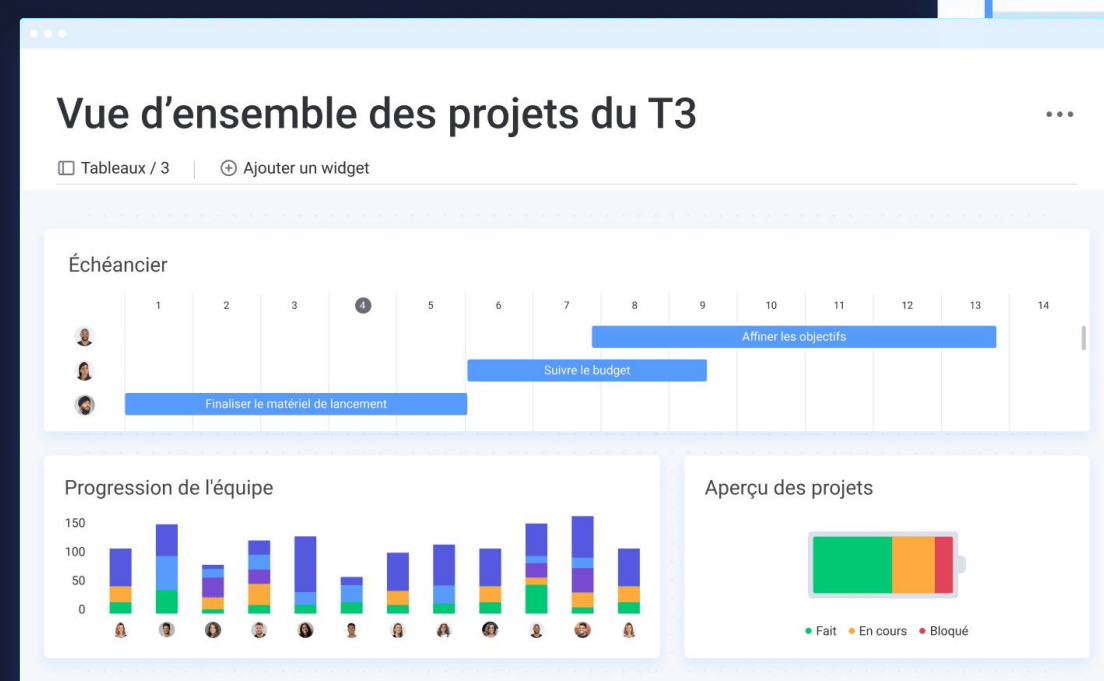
Vue d’ensemble des projets du T3

Tableaux / 3 | Ajouter un widget

Échéancier

| 1 | 2 | 3 | 4 | 5 | 6 | 7 | 8 | 9 | 10 | 11 | 12 | 13 | 14 |
|---|---|---|---|---|---|---|---|---|---|---|---|---|---|

Affiner les objectifs

Suivre le budget

Finaliser le matériel de lancement

Progression de l'équipe

150
100
50
0

Aperçu des projets

Fait En cours Bloqué